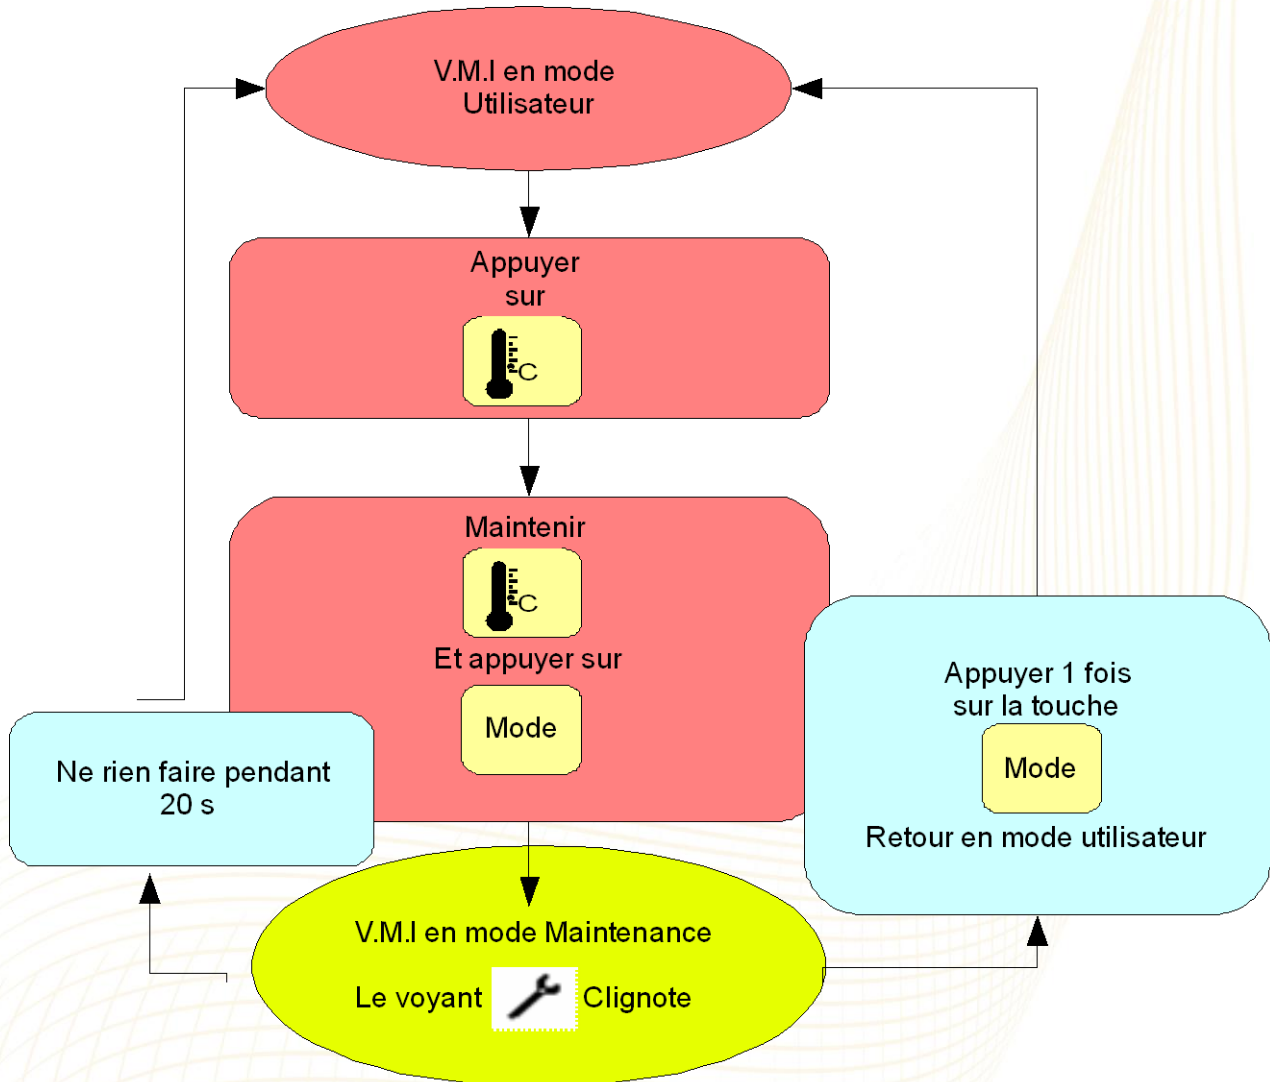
V.M.I en mode Utilisateur

Appuyer sur

°C

Maintenir

°C

Et appuyer sur

Mode

Ne rien faire pendant 20 s

Appuyer 1 fois sur la touche

Mode

Retour en mode utilisateur

V.M.I en mode Maintenance

Le voyant Clignote